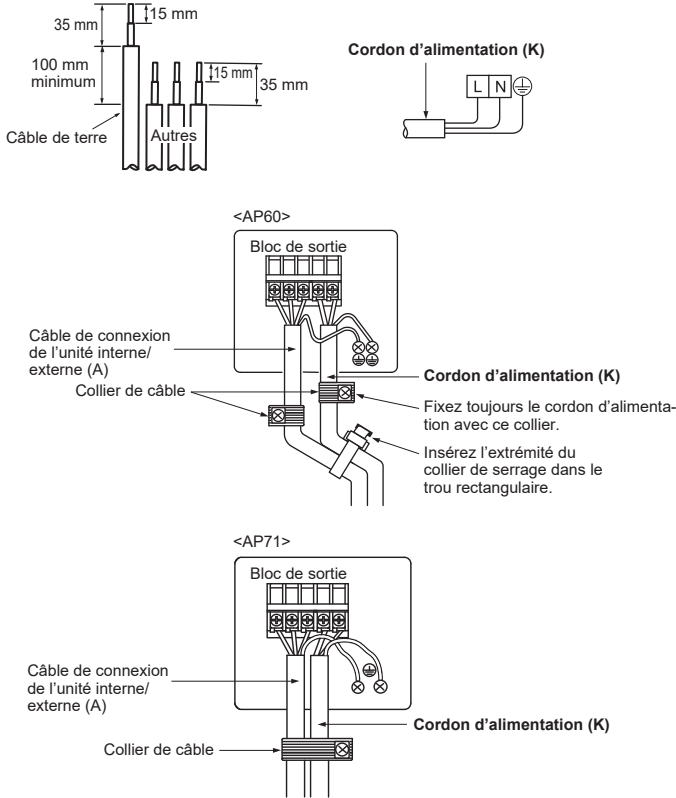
35 mm
15 mm
100 mm minimum
15 mm
35 mm
Câble de terre
Autres

Cordon d'alimentation (K)
L N

<AP60>
Bloc de sortie
Câble de connexion de l'unité interne/ externe (A)
Collier de câble
Cordon d'alimentation (K)
Fixez toujours le cordon d'alimentation avec ce collier.
Insérez l'extrémité du collier de serrage dans le trou rectangulaire.

<AP71>
Bloc de sortie
Câble de connexion de l'unité interne/ externe (A)
Cordon d'alimentation (K)
Collier de câble